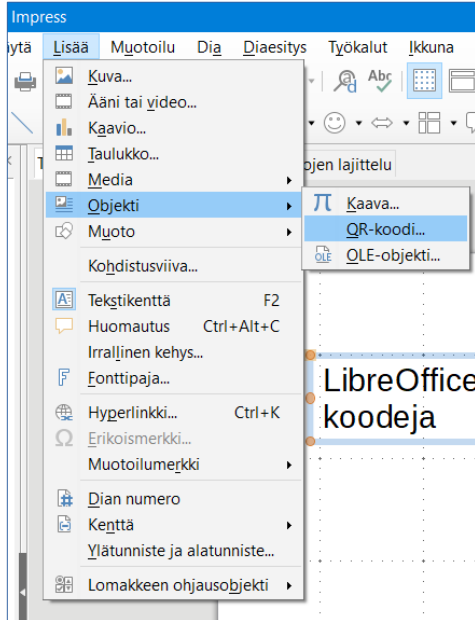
Impress

äytä Lisää Muotoilu Dia Diaesitys Työkalut Ikkuna

Kuva...
Ääni tai video...
Kaavio...
Taulukko...
Media
Objekti
Muoto
Kohdistusviiva...
Tekstikenttä F2
Huomautus Ctrl+Alt+C
Irrallinen kehys...
Fonttipaja...
Hyperlinkki... Ctrl+K
Erikoismerkki...
Muotoilumerkki
Dian numero
Kenttä
Ylätunniste ja alatunniste...
Lomakkeen ohjausobjekti

Kaava...
QR-koodi...
OLE-objekti...

ojen lajittelu

LibreOffice
koodeja